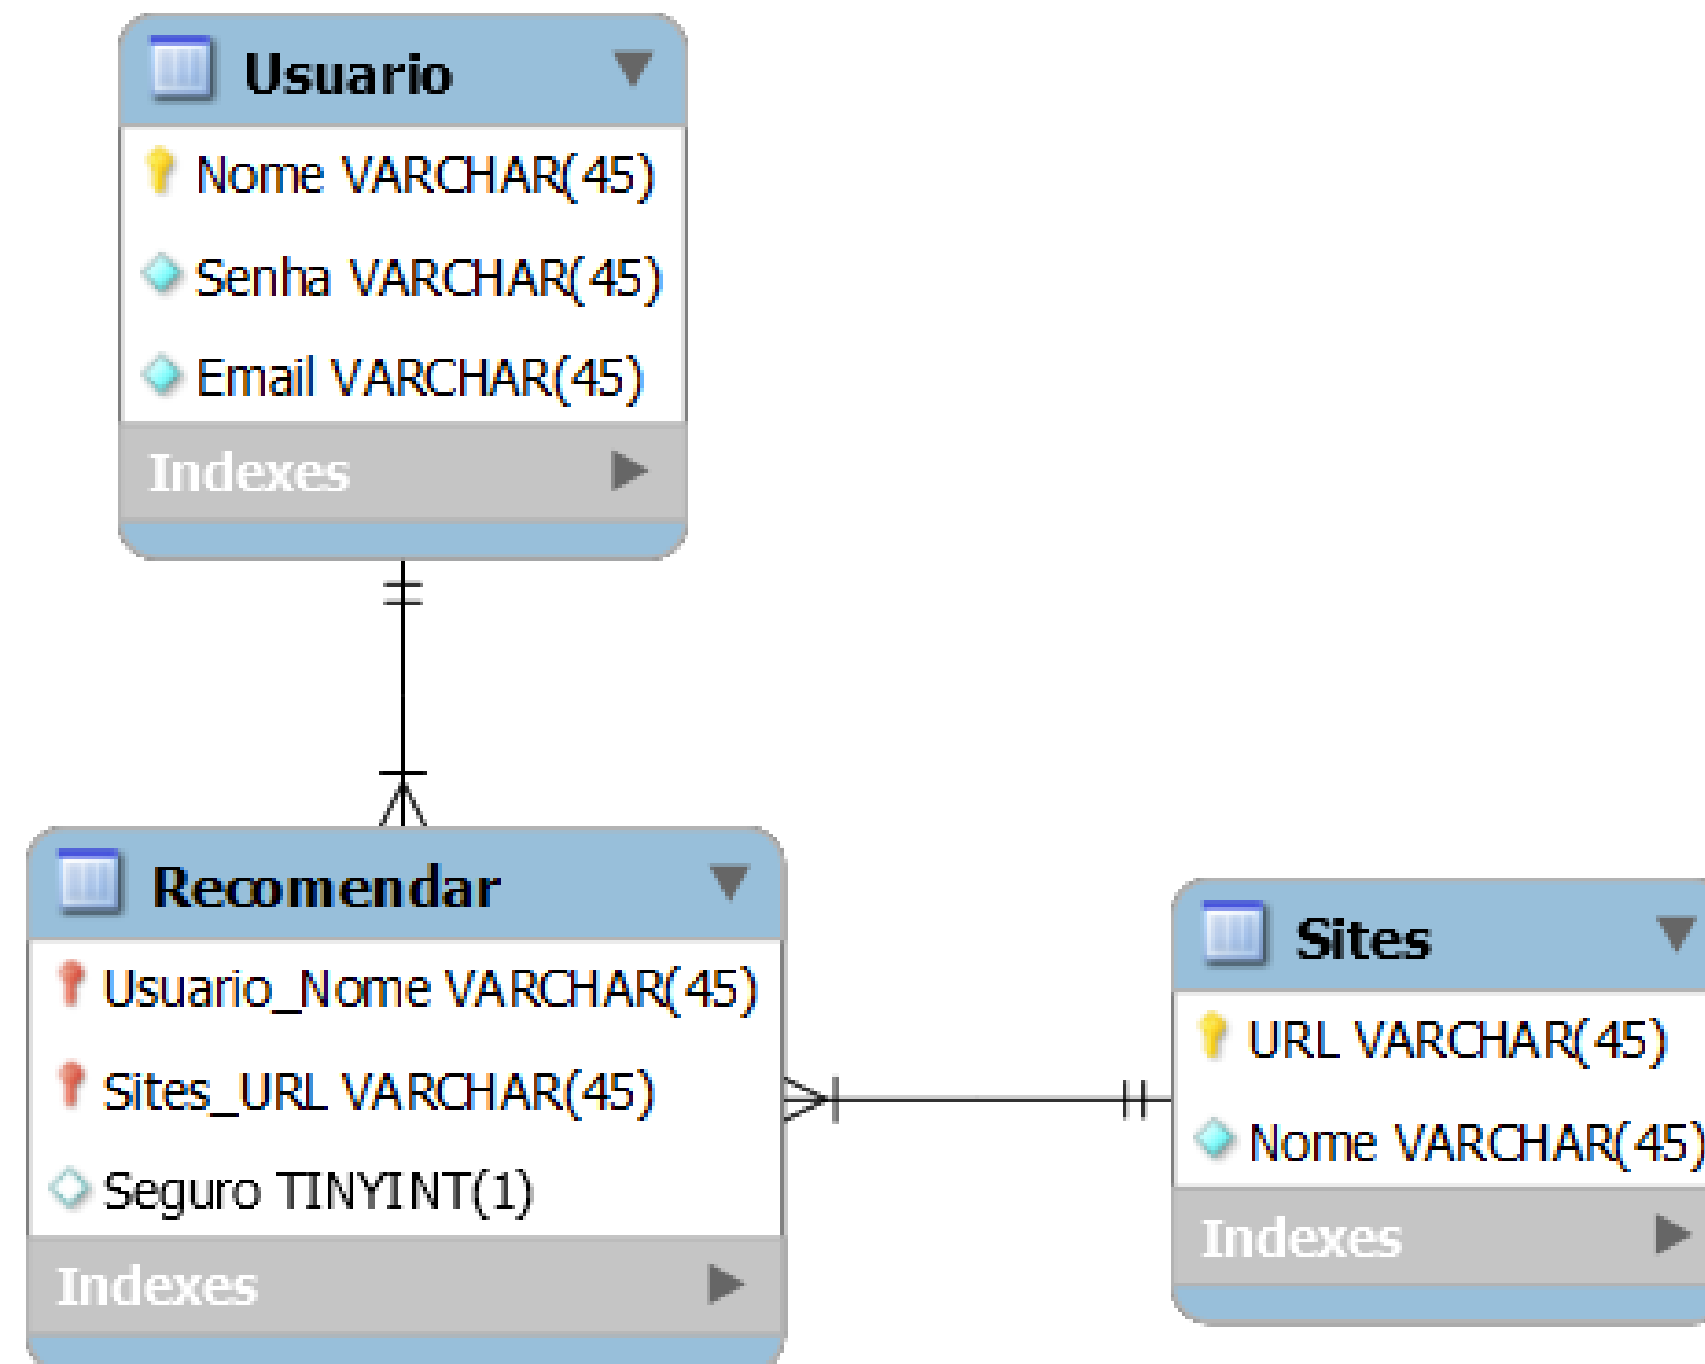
Usuario

Nome VARCHAR(45)

Senha VARCHAR(45)

Email VARCHAR(45)

Indexes

Recomendar

Usuario_Nome VARCHAR(45)

Sites_URL VARCHAR(45)

Seguro TINYINT(1)

Indexes

Sites

URL VARCHAR(45)

Nome VARCHAR(45)

Indexes